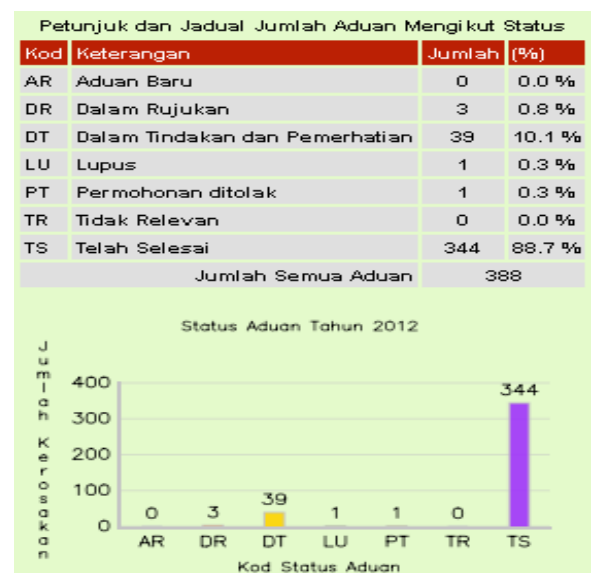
Petunjuk dan Jadual Jumlah Aduan Mengikut Status

| Kod | Keterangan | Jumlah | (%) |
|---|---|---|---|
| AR | Aduan Baru | 0 | 0.0 % |
| DR | Dalam Rujukan | 3 | 0.8 % |
| DT | Dalam Tindakan dan Pemerhatian | 39 | 10.1 % |
| LU | Lupus | 1 | 0.3 % |
| PT | Permohonan ditolak | 1 | 0.3 % |
| TR | Tidak Relevan | 0 | 0.0 % |
| TS | Telah Selesai | 344 | 88.7 % |
| | Jumlah Semua Aduan | 388 | |

Status Aduan Tahun 2012

Jumlah Kerosakan

400
300
200
100
0

0 3 39 1 1 0 344

AR DR DT LU PT TR TS

Kod Status Aduan